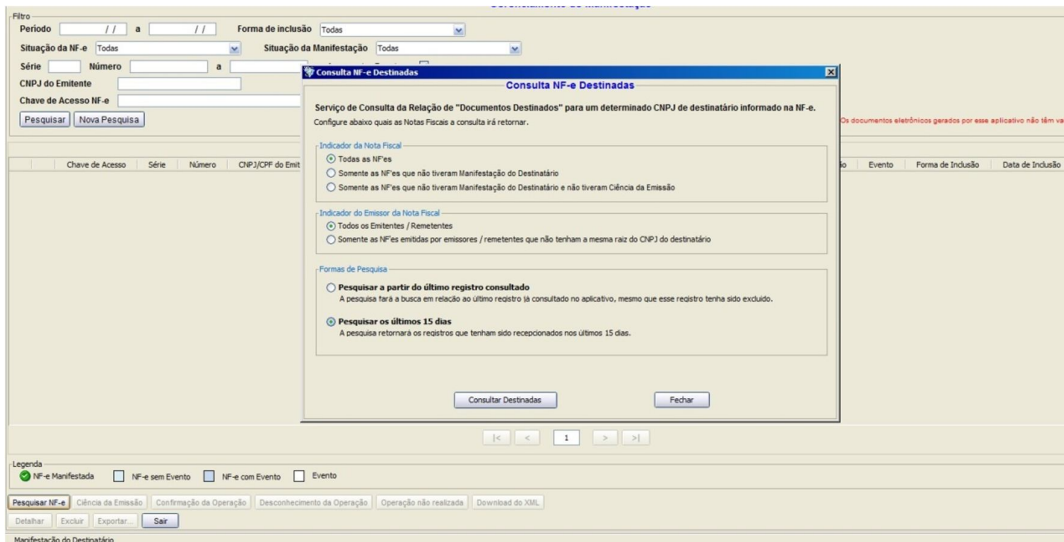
Gerenciamento de Manifestação

Filtro
Período / / a / / Forma de inclusão Todas
Situação da NF-e Todas Situação da Manifestação Todas
Série Número a
CNPJ do Emitente
Chave de Acesso NF-e
Pesquisar Nova Pesquisa

Os documentos eletrônicos gerados por esse aplicativo não têm va

| | Chave de Acesso | Série | Número | CNPJ/CPF do Emit | Evento | Forma de Inclusão | Data de Inclusão |
|---|---|---|---|---|---|---|---|

Consulta NF-e Destinadas

Consulta NF-e Destinadas

Serviço de Consulta da Relação de "Documentos Destinados" para um determinado CNPJ de destinatário informado na NF-e.
Configure abaixo quais as Notas Fiscais a consulta irá retornar.

Indicador da Nota Fiscal
Todas as NF'es
Somente as NF'es que não tiveram Manifestação do Destinatário
Somente as NF'es que não tiveram Manifestação do Destinatário e não tiveram Ciência da Emissão

Indicador do Emissor da Nota Fiscal
Todos os Emitentes / Remetentes
Somente as NF'es emitidas por emissores / remetentes que não tenham a mesma raiz do CNPJ do destinatário

Formas de Pesquisa
Pesquisar a partir do último registro consultado
A pesquisa fará a busca em relação ao último registro já consultado no aplicativo, mesmo que esse registro tenha sido excluído.

Pesquisar os últimos 15 dias
A pesquisa retornará os registros que tenham sido recepcionados nos últimos 15 dias.

Consultar Destinadas Fechar

|< < 1 > >|

Legenda
NF-e Manifestada NF-e sem Evento NF-e com Evento Evento

Pesquisar NF-e Ciência da Emissão Confirmação da Operação Desconhecimento da Operação Operação não realizada Download do XML
Detalhar Excluir Exportar... Sair

Manifestação do Destinatário